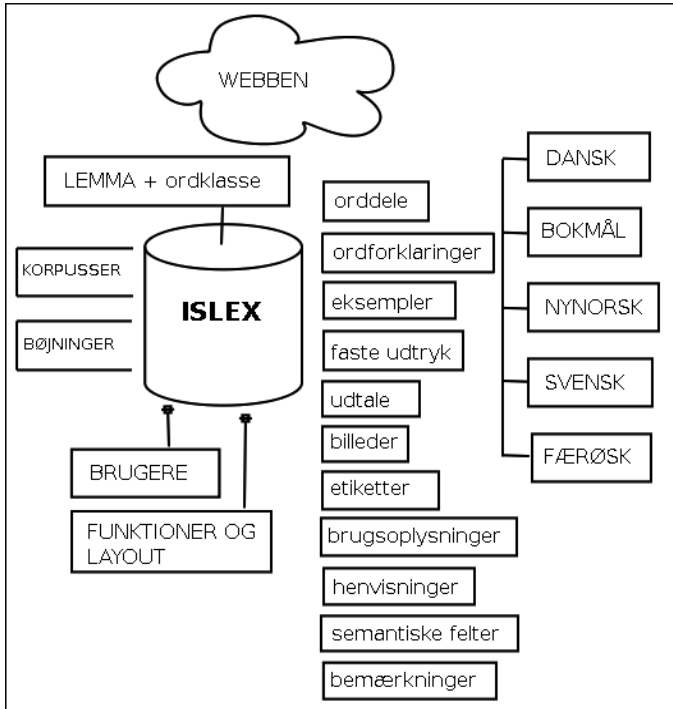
WEBBEN

LEMMA + ordklasse

KORPUSSER

BØJNINGER

ISLEX

BRUGERE

FUNKTIONER OG LAYOUT

orddele

ordforklaringer

eksempler

faste udtryk

udtale

billeder

etiketter

brugsoplysninger

henvisninger

semantiske felter

bemærkninger

DANSK

BOKMÅL

NYNORSK

SVENSK

FÆRØSK